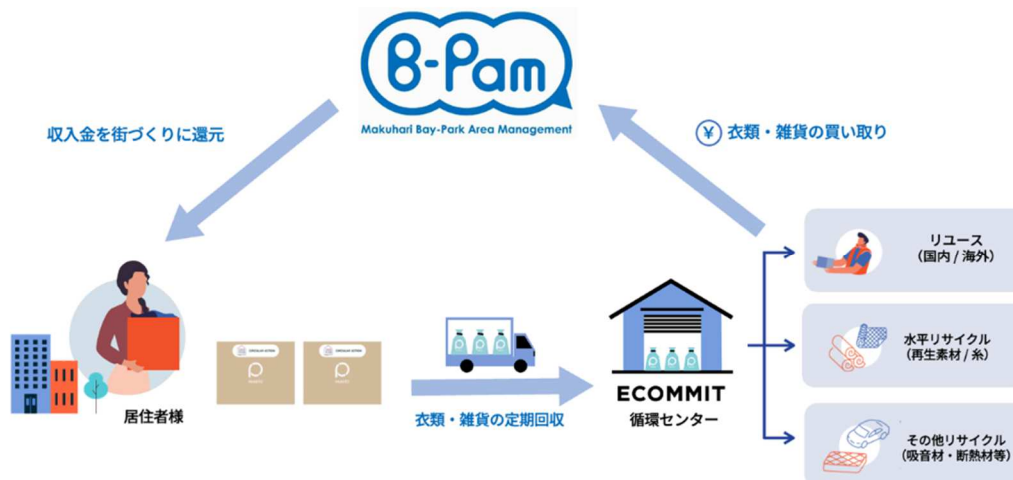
B-Pam
Makuhari Bay-Park Area Management

収入金を街づくりに還元

¥ 衣類・雑貨の買い取り

居住者様

衣類・雑貨の定期回収

ECOMMIT
循環センター

リユース
(国内 / 海外)

水平リサイクル
(再生素材 / 糸)

その他リサイクル
(吸音材・断熱材等)